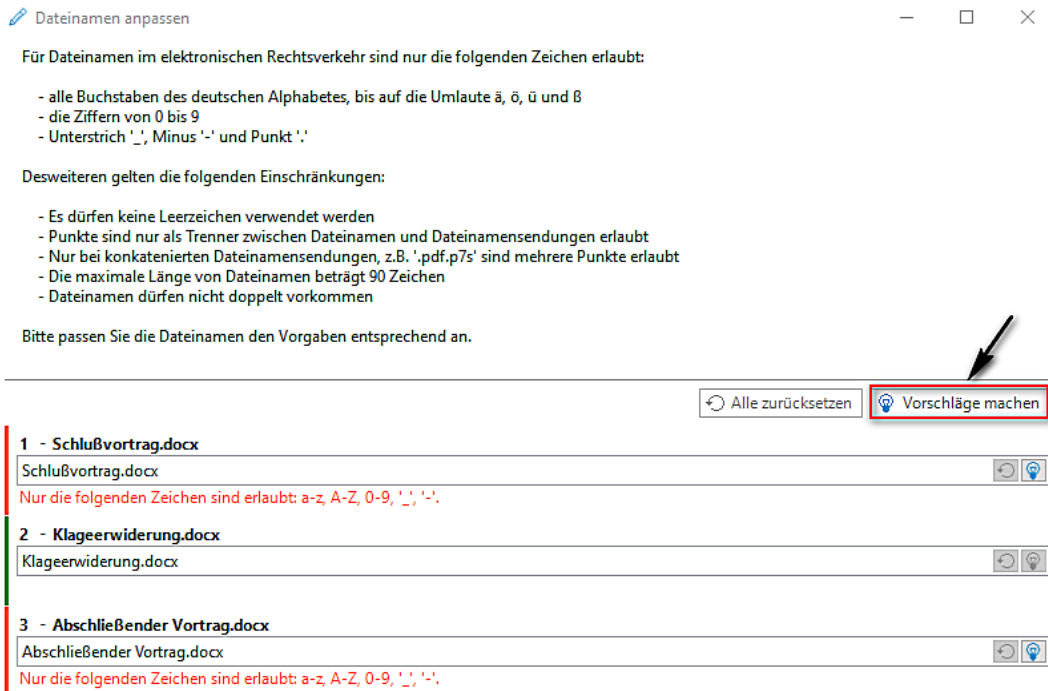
Dateinamen anpassen

Für Dateinamen im elektronischen Rechtsverkehr sind nur die folgenden Zeichen erlaubt:

- alle Buchstaben des deutschen Alphabetes, bis auf die Umlaute ä, ö, ü und ß
- die Ziffern von 0 bis 9
- Unterstrich '_', Minus '-' und Punkt '.'

Desweiteren gelten die folgenden Einschränkungen:

- Es dürfen keine Leerzeichen verwendet werden
- Punkte sind nur als Trenner zwischen Dateinamen und Dateinamensendungen erlaubt
- Nur bei konkatenierten Dateinamensendungen, z.B. '.pdf.p7s' sind mehrere Punkte erlaubt
- Die maximale Länge von Dateinamen beträgt 90 Zeichen
- Dateinamen dürfen nicht doppelt vorkommen

Bitte passen Sie die Dateinamen den Vorgaben entsprechend an.

Alle zurücksetzen

Vorschläge machen

1 - Schlußvortrag.docx

Schlußvortrag.docx

Nur die folgenden Zeichen sind erlaubt: a-z, A-Z, 0-9, '_', '-'.

2 - Klageerwiderung.docx

Klageerwiderung.docx

3 - Abschließender Vortrag.docx

Abschließender Vortrag.docx

Nur die folgenden Zeichen sind erlaubt: a-z, A-Z, 0-9, '_', '-'.